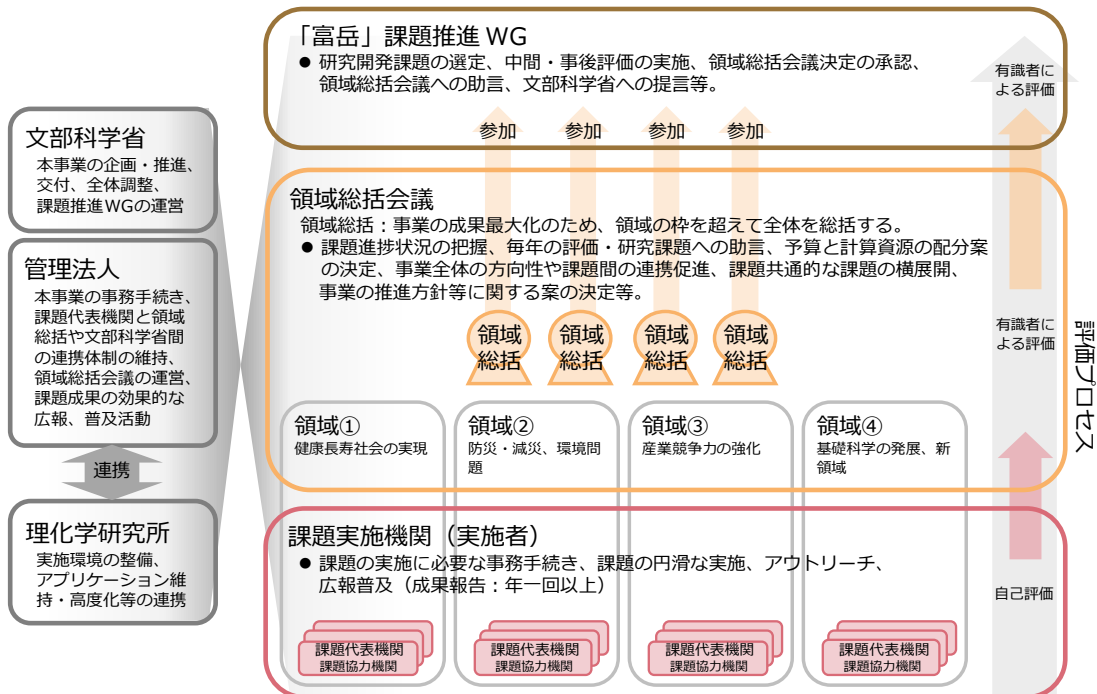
文部科学省
本事業の企画・推進、交付、全体調整、課題推進WGの運営

管理法人
本事業の事務手続き、課題代表機関と領域総括や文部科学省間の連携体制の維持、領域総括会議の運営、課題成果の効果的な広報、普及活動

連携

理化学研究所
実施環境の整備、アプリケーション維持・高度化等の連携

「富岳」課題推進 WG
● 研究開発課題の選定、中間・事後評価の実施、領域総括会議決定の承認、領域総括会議への助言、文部科学省への提言等。

参加 参加 参加 参加

領域総括会議
領域総括：事業の成果最大化のため、領域の枠を超えて全体を総括する。
● 課題進捗状況の把握、毎年の評価・研究課題への助言、予算と計算資源の配分案の決定、事業全体の方向性や課題間の連携促進、課題共通的な課題の横展開、事業の推進方針等に関する案の決定等。

領域総括 領域総括 領域総括 領域総括

領域①
健康長寿社会の実現

領域②
防災・減災、環境問題

領域③
産業競争力の強化

領域④
基礎科学の発展、新領域

課題実施機関（実施者）
● 課題の実施に必要な事務手続き、課題の円滑な実施、アウトリーチ、広報普及（成果報告：年一回以上）

課題代表機関
課題協力機関

課題代表機関
課題協力機関

課題代表機関
課題協力機関

課題代表機関
課題協力機関

有識者による評価

有識者による評価

自己評価

評価プロセス